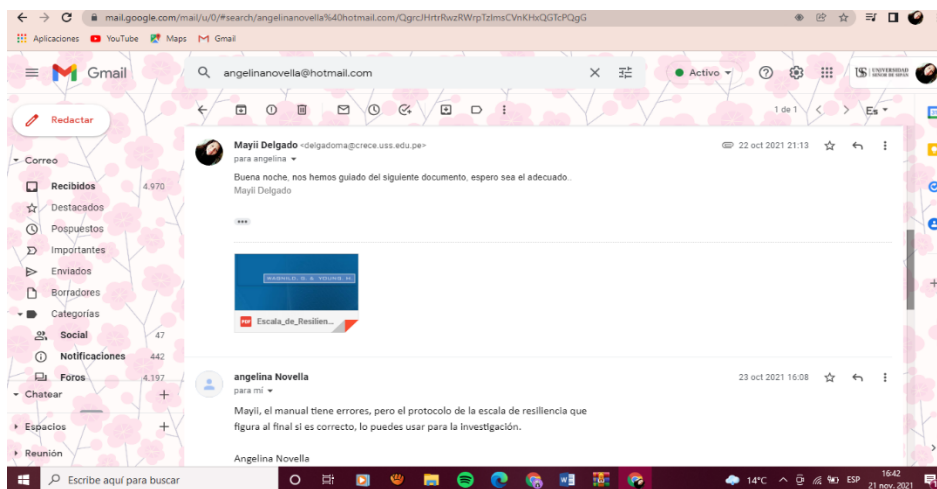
mail.google.com/mail/u/0/#search/angelinanovella%40hotmail.com/QgrcJHrtrRwzRWrpTzlmsCVnKHxQGTcPQgG

Aplicaciones YouTube Maps Gmail

Gmail

angelinanovella@hotmail.com

Activo

Redactar

Correo

Recibidos 4.970

Destacados

Pospuestos

Importantes

Enviados

Borradores

Categorías

Social 47

Notificaciones 442

Foros 4.197

Chatear

Espacios

Reunión

1 de 1

Es

Mayii Delgado <delgadoma@crece.uss.edu.pe>
para angelina

22 oct 2021 21:13

Buena noche, nos hemos guiado del siguiente documento, espero sea el adecuado.
Mayii Delgado

•••

WAGNILD, G. & YOUNG, H.

PDF Escala_de_Resilien...

angelina Novella
para mí

23 oct 2021 16:08

Mayii, el manual tiene errores, pero el protocolo de la escala de resiliencia que figura al final si es correcto, lo puedes usar para la investigación.

Angelina Novella

Escribe aquí para buscar

14°C ESP 16:42 21 nov. 2021